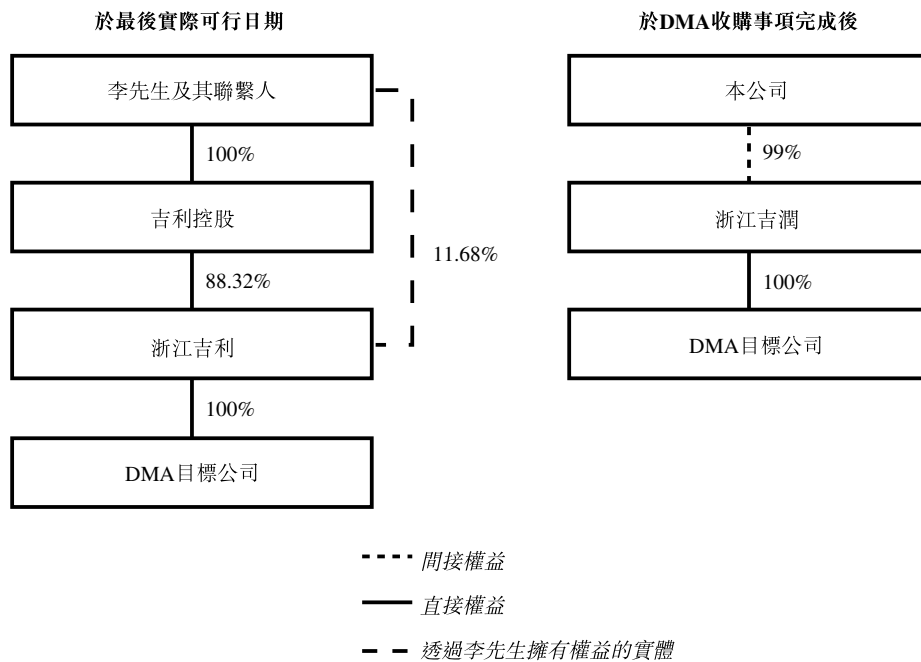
於最後實際可行日期

李先生及其聯繫人

100%

吉利控股

11.68%

88.32%

浙江吉利

100%

DMA目標公司

於DMA收購事項完成後

本公司

99%

浙江吉潤

100%

DMA目標公司

間接權益

直接權益

透過李先生擁有權益的實體